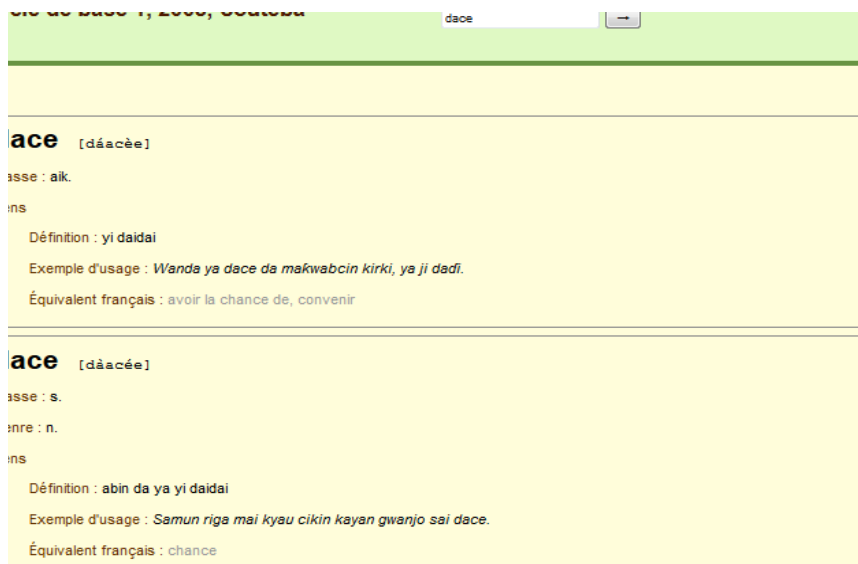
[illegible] de base 1, 2003, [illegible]

dace

→

lace [dáacèe]

asse : aik.

ens

Définition : yi daidai

Exemple d'usage : Wanda ya dace da makwabcin kirki, ya ji dadī.

Équivalent français : avoir la chance de, convenir

lace [dàacée]

asse : s.

enre : n.

ens

Définition : abin da ya yi daidai

Exemple d'usage : Samun riga mai kyau cikin kayan gwanjo sai dace.

Équivalent français : chance